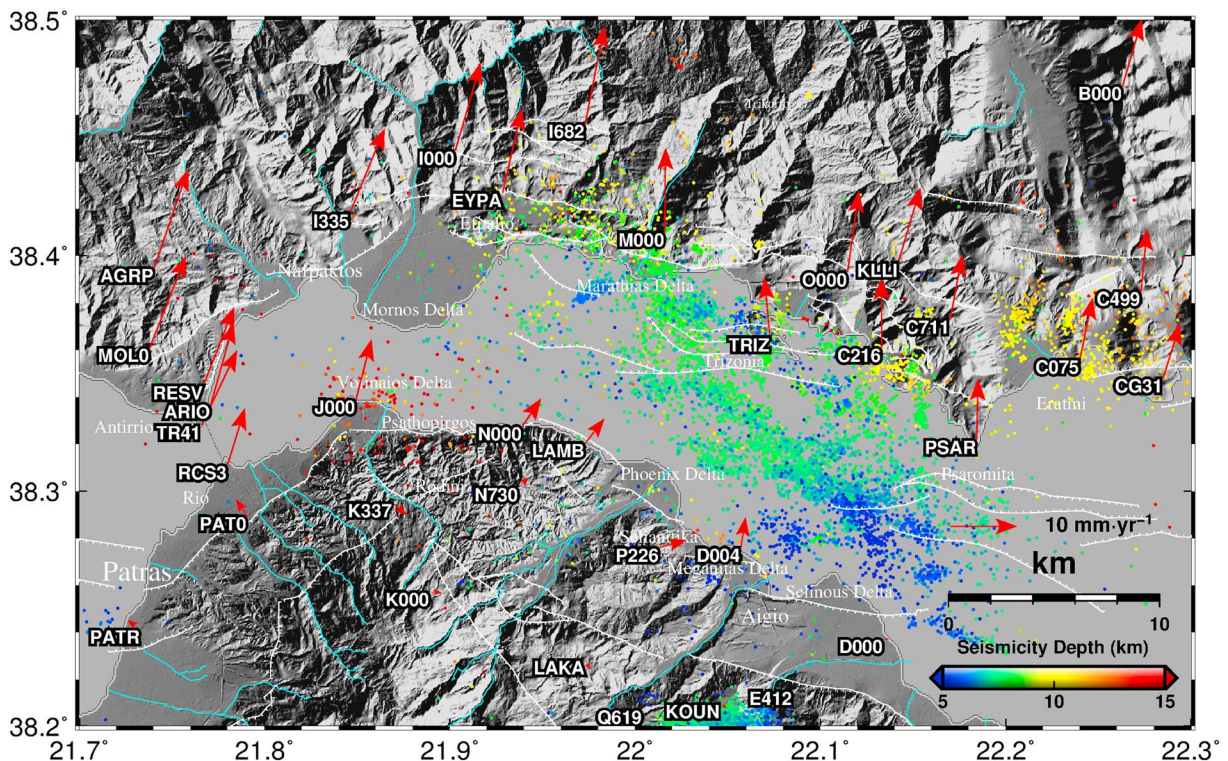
38.5°
38.4°
38.3°
38.2°
21.7°
21.8°
21.9°
22°
22.1°
22.2°
22.3°

B000
Arkitsa
I682
I000
EYPA
I335
Eratini
M000
AGRP
Nafpaktos
Marathias Delta
O000
KLLI
C499
Mornos Delta
MOL0
TRIZ
C711
C216
C075
Trizonia
CG31
RESV
Voinaios Delta
ARIO
J000
TR41
Antirrio
Psathopirgos
N000
LAMB
PSAR
Eratini
RCS3
Phoenix Delta
Psaromita
Rio
Rodini
N730
PAT0
K337
10 mm·yr⁻¹
Selianitika
P226
D004
Meganitas Delta
km
Patras
K000
Selinous Delta
0
10
PATR
Aigio
D000
Seismicity Depth (km)
LAKA
5
10
15
E412
Q619
KOUN